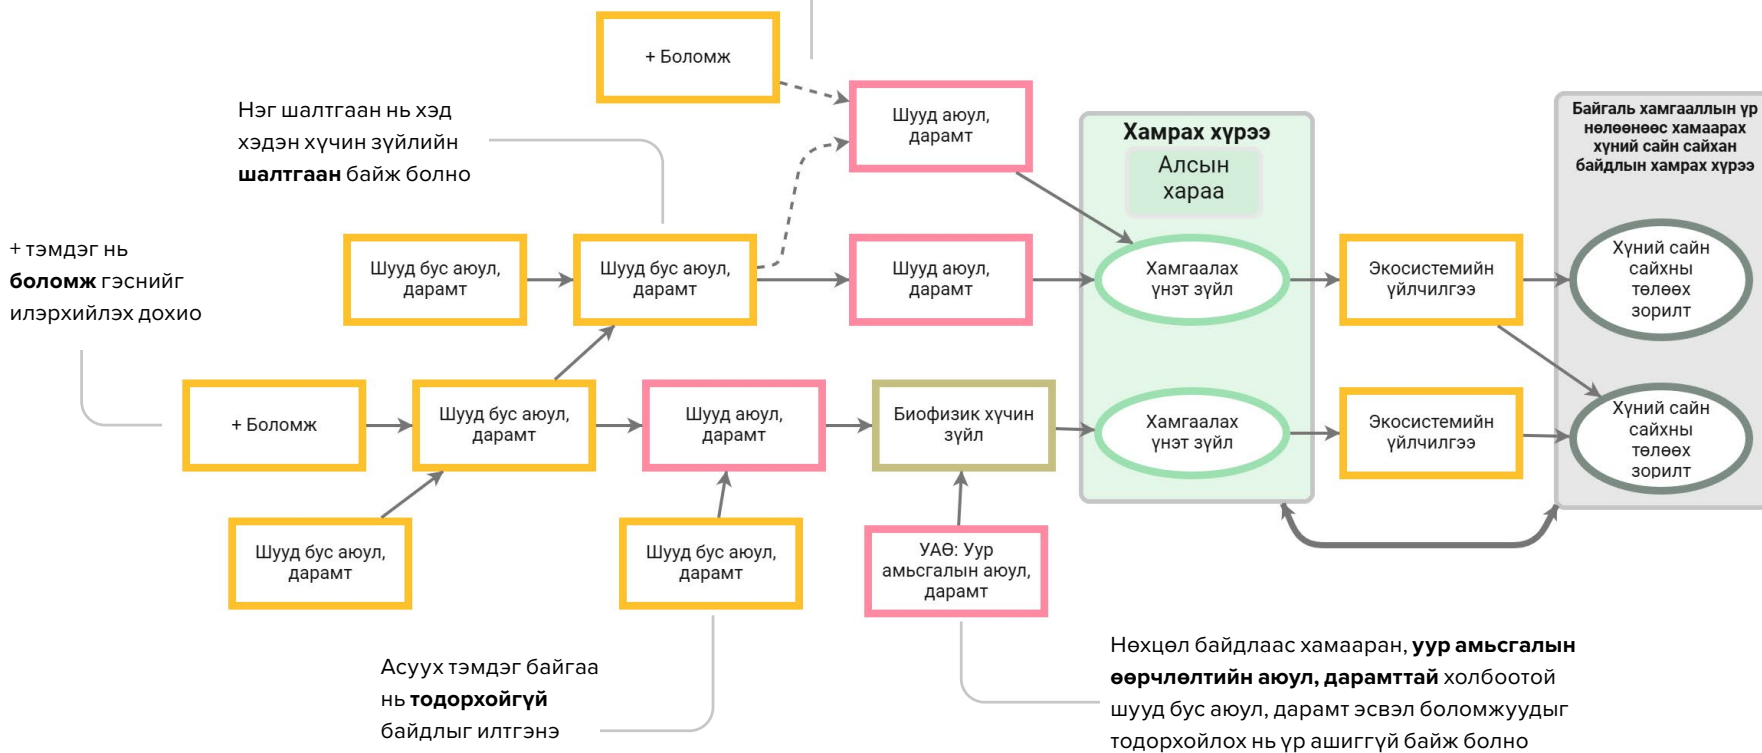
+ Боломж

Нэг шалтгаан нь хэд хэдэн хүчин зүйлийн **шалтгаан** байж болно

Шууд аюул, дарамт

Хамрах хүрээ

Алсын хараа

Байгаль хамгааллын үр нөлөөнөөс хамаарах хүний сайн сайхан байдлын хамрах хүрээ

+ тэмдэг нь **боломж** гэснийг илэрхийлэх дохио

Шууд бус аюул, дарамт

Шууд бус аюул, дарамт

Шууд аюул, дарамт

Хамгаалах үнэт зүйл

Экосистемийн үйлчилгээ

Хүний сайн сайхны төлөөх зорилт

+ Боломж

Шууд бус аюул, дарамт

Шууд аюул, дарамт

Биофизик хүчин зүйл

Хамгаалах үнэт зүйл

Экосистемийн үйлчилгээ

Хүний сайн сайхны төлөөх зорилт

Шууд бус аюул, дарамт

Шууд бус аюул, дарамт

УАӨ: Уур амьсгалын аюул, дарамт

Асуух тэмдэг байгаа нь **тодорхойгүй** байдлыг илтгэнэ

Нөхцөл байдлаас хамааран, **уур амьсгалын өөрчлөлтийн аюул, дарамттай** холбоотой шууд бус аюул, дарамт эсвэл боломжуудыг тодорхойлох нь үр ашиггүй байж болно